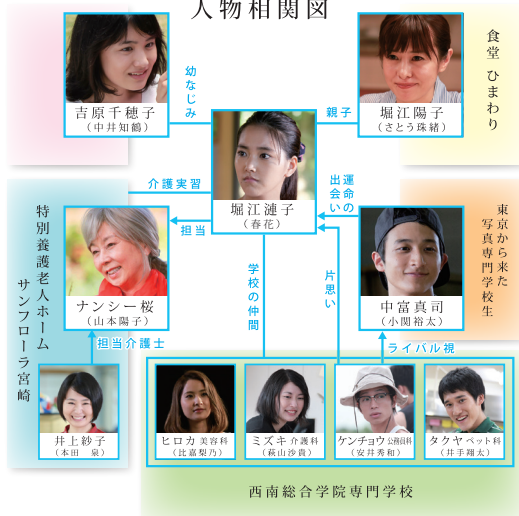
人物相関図

吉原千穂子
（中井知鶴）

幼なじみ

堀江漣子
（春花）

親子

堀江陽子
（さとう珠緒）

食堂 ひまわり

介護実習

担当

運命の出会い

特別養護老人ホーム サンフローラ宮崎

ナンシー桜
（山本陽子）

学校の仲間

片思い

中富真司
（小関裕太）

東京から来た写真専門学校生

担当介護士

ライバル視

井上紗子
（本田 泉）

ヒロカ 美容科
（比嘉梨乃）

ミズキ 介護科
（萩山沙貴）

ケンチョウ 公務員科
（安井秀和）

タクヤ ペット科
（井手翔太）

西南総合学院専門学校